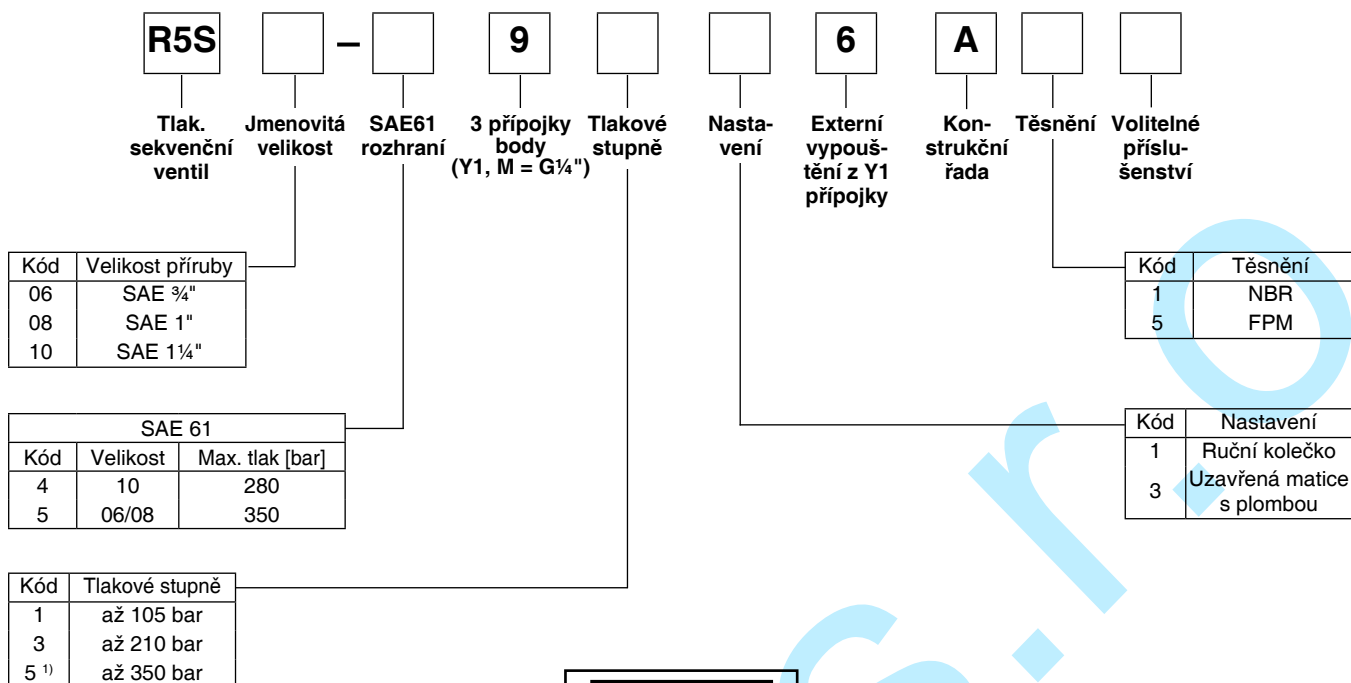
R5S – 9 6 A

Tlak. sekvenční ventil

Jmenovitá velikost

SAE61 rozhraní

3 přípojky body (Y1, M = G¼")

Tlakové stupně

Nastavení

Externí vypouštění z Y1 přípojky

Konstrukční řada

Těsnění

Volitelné příslušenství

| Kód | Velikost příruby |
|---|---|
| 06 | SAE ¾" |
| 08 | SAE 1" |
| 10 | SAE 1¼" |

| SAE 61 | | |
|---|---|---|
| Kód | Velikost | Max. tlak [bar] |
| 4 | 10 | 280 |
| 5 | 06/08 | 350 |

| Kód | Tlakové stupně |
|---|---|
| 1 | až 105 bar |
| 3 | až 210 bar |
| 5 $^{1)}$ | až 350 bar |

| Kód | Těsnění |
|---|---|
| 1 | NBR |
| 5 | FPM |

| Kód | Nastavení |
|---|---|
| 1 | Ruční kolečko |
| 3 | Uzavřená matice s plombou |